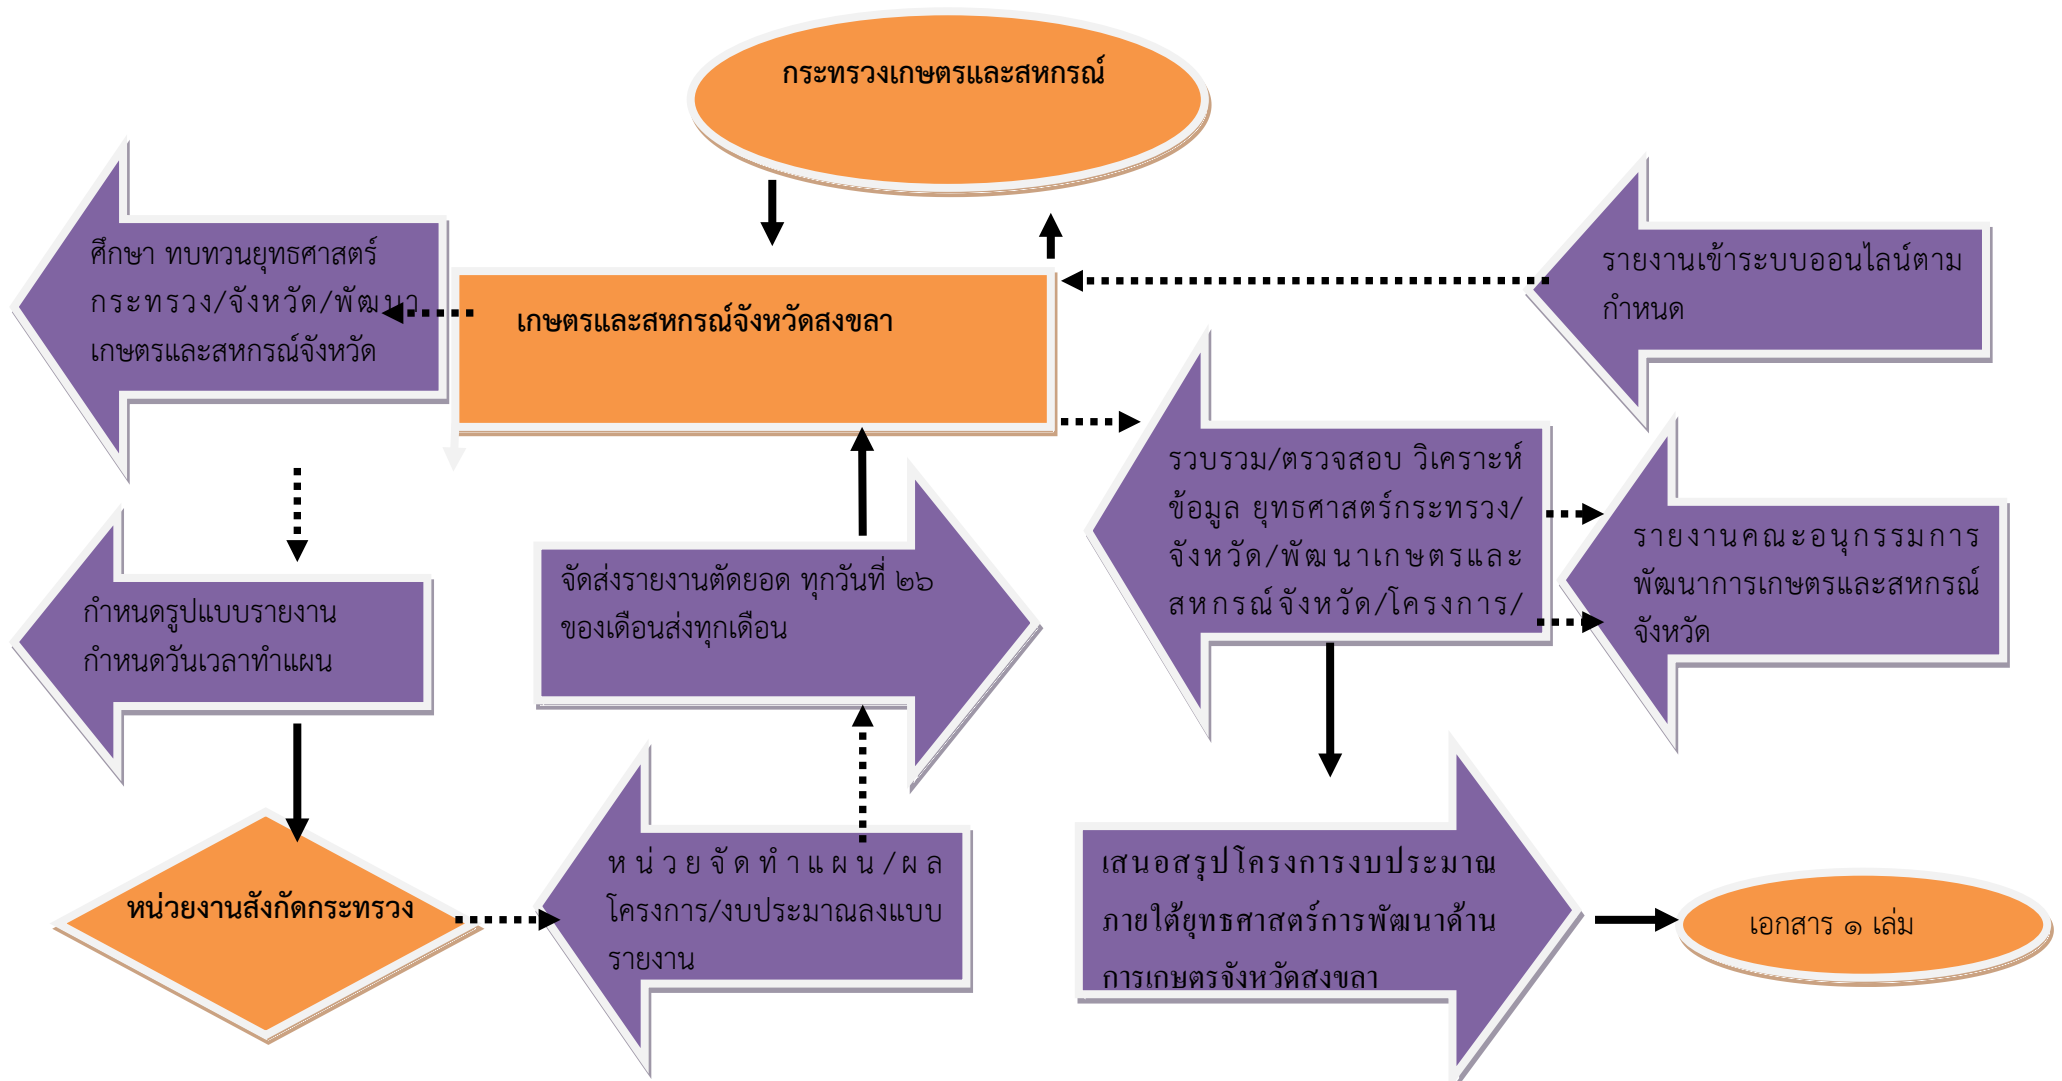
กระทรวงเกษตรและสหกรณ์

ศึกษา ทบทวนยุทธศาสตร์กระทรวง/จังหวัด/พัฒนาเกษตรและสหกรณ์จังหวัด

เกษตรและสหกรณ์จังหวัดสงขลา

รายงานเข้าระบบออนไลน์ตามกำหนด

รวบรวม/ตรวจสอบ วิเคราะห์ข้อมูล ยุทธศาสตร์กระทรวง/จังหวัด/พัฒนาเกษตรและสหกรณ์จังหวัด/โครงการ/

รายงานคณะอนุกรรมการพัฒนาการเกษตรและสหกรณ์จังหวัด

กำหนดรูปแบบรายงาน กำหนดวันเวลาทำแผน

จัดส่งรายงานตัดยอด ทุกวันที่ ๒๖ ของเดือนส่งทุกเดือน

หน่วยงานสังกัดกระทรวง

หน่วยจัดทำแผน/ผลโครงการ/งบประมาณลงแบบรายงาน

เสนอสรุปโครงการงบประมาณภายใต้ยุทธศาสตร์การพัฒนาด้านการเกษตรจังหวัดสงขลา

เอกสาร ๑ เล่ม